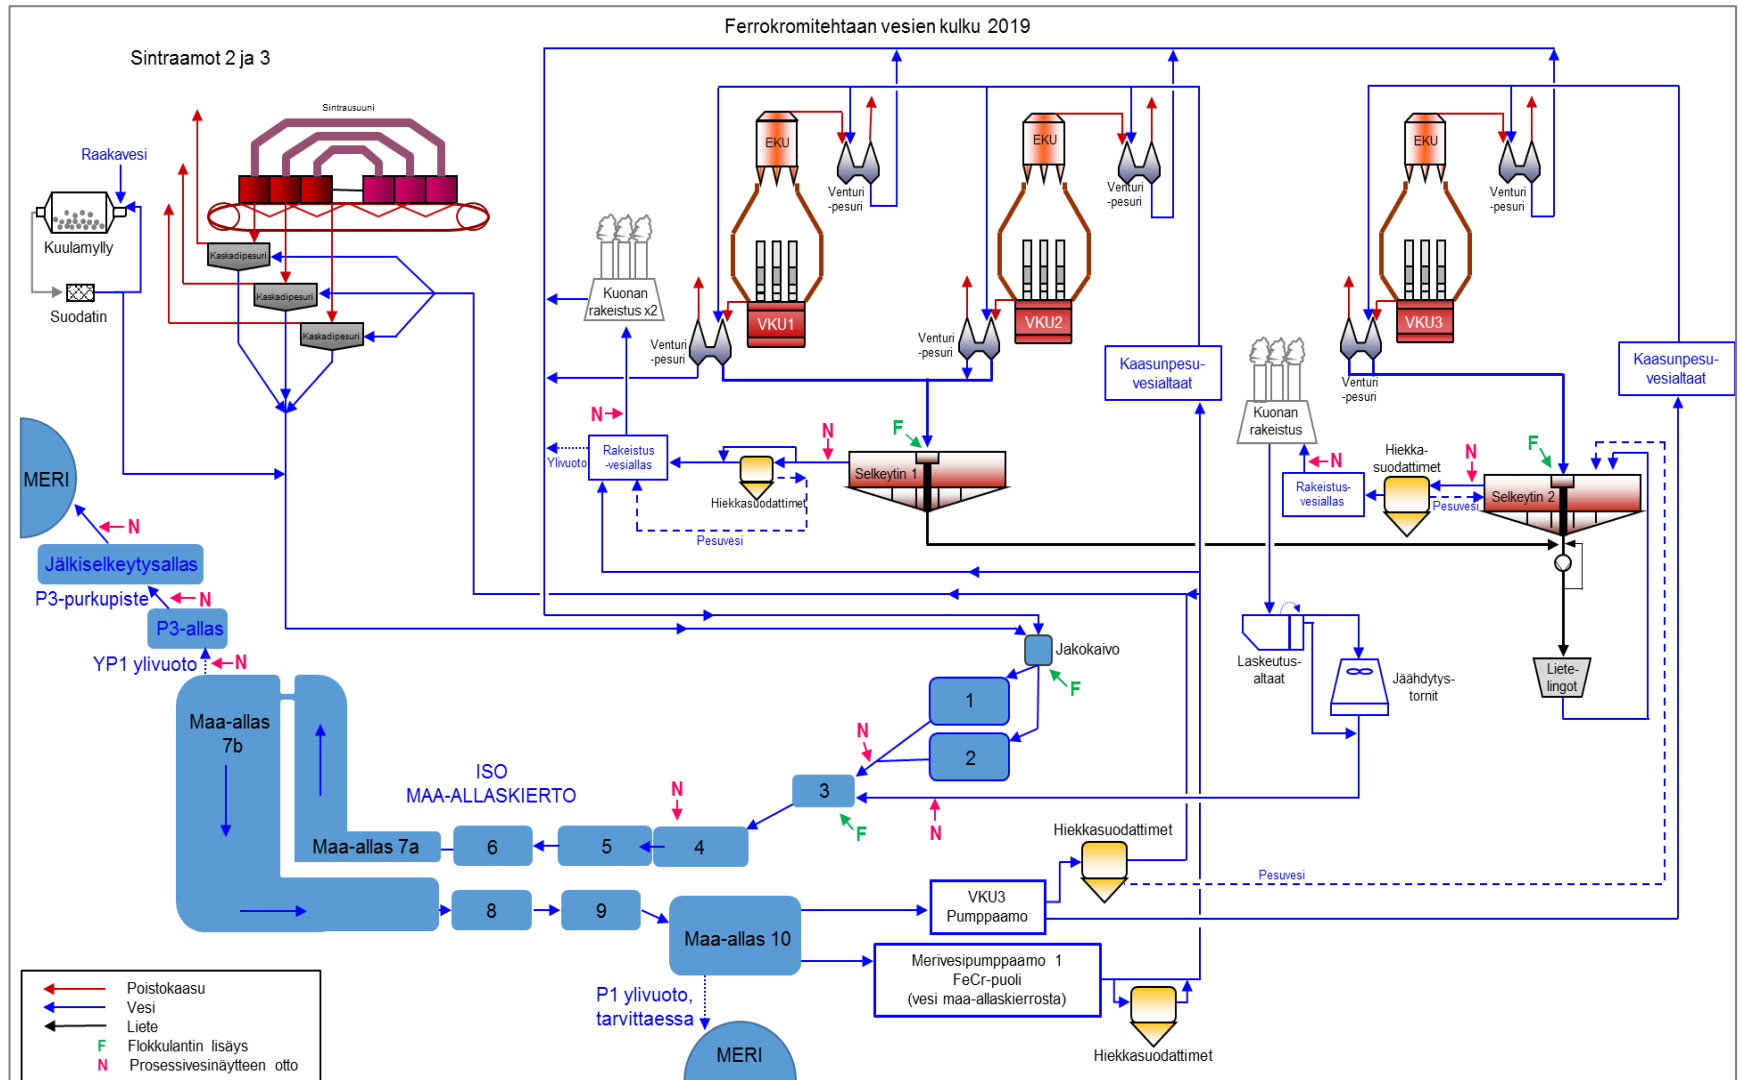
Ferrokromitehtaan vesien kulku 2019

Sintraamot 2 ja 3

Sintrausuuni

Raakavesi

Kuulamylly

Suodatin

Kaskadipesuri

Kaskadipesuri

Kaskadipesuri

MERI

N

Jälkiselkeytysallas

P3-purkupiste

N

P3-allas

YP1 ylivuoto

N

Maa-allas 7b

Maa-allas 7a

ISO MAA-ALLASKIERTO

6

5

4

N

8

9

Maa-allas 10

P1 ylivuoto, tarvittaessa

MERI

EKU

Venturi -pesuri

VKU1

EKU

Venturi -pesuri

VKU2

EKU

Venturi -pesuri

VKU3

Kuonan rakeistus x2

Venturi -pesuri

Venturi -pesuri

Venturi -pesuri

Kaasunpesu-vesialtaat

Kaasunpesu-vesialtaat

N

Rakeistus -vesiallas

Ylivuoto

Hiekkasuodattimet

Pesuvesi

N

F

Selkeytin 1

Kuonan rakeistus

N

Rakeistus-vesiallas

Hiekka-suodattimet

N

F

Selkeytin 2

Pesuvesi

Laskeutus-altaat

Jäähdytys-tornit

Liete-lingot

Jakokaivo

F

1

2

N

3

F

N

Hiekkasuodattimet

Pesuvesi

VKU3 Pumppaamo

Merivesipumppaamo 1 FeCr-puoli (vesi maa-allaskierrosta)

Hiekkasuodattimet

Poistokaasu

Vesi

Liete

F Flokkulantin lisäys

N Prosessivesinäytteen otto